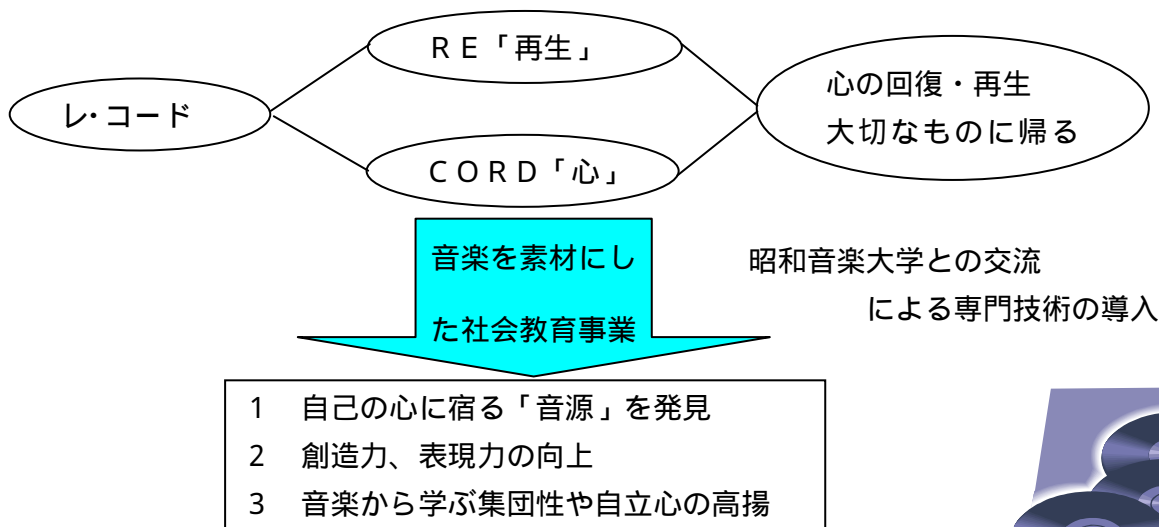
RE「再生」

レ･コード

心の回復・再生
大切なものに帰る

CORD「心」

音楽を素材にした社会教育事業

昭和音楽大学との交流
による専門技術の導入

1　自己の心に宿る「音源」を発見
2　創造力、表現力の向上
3　音楽から学ぶ集団性や自立心の高揚